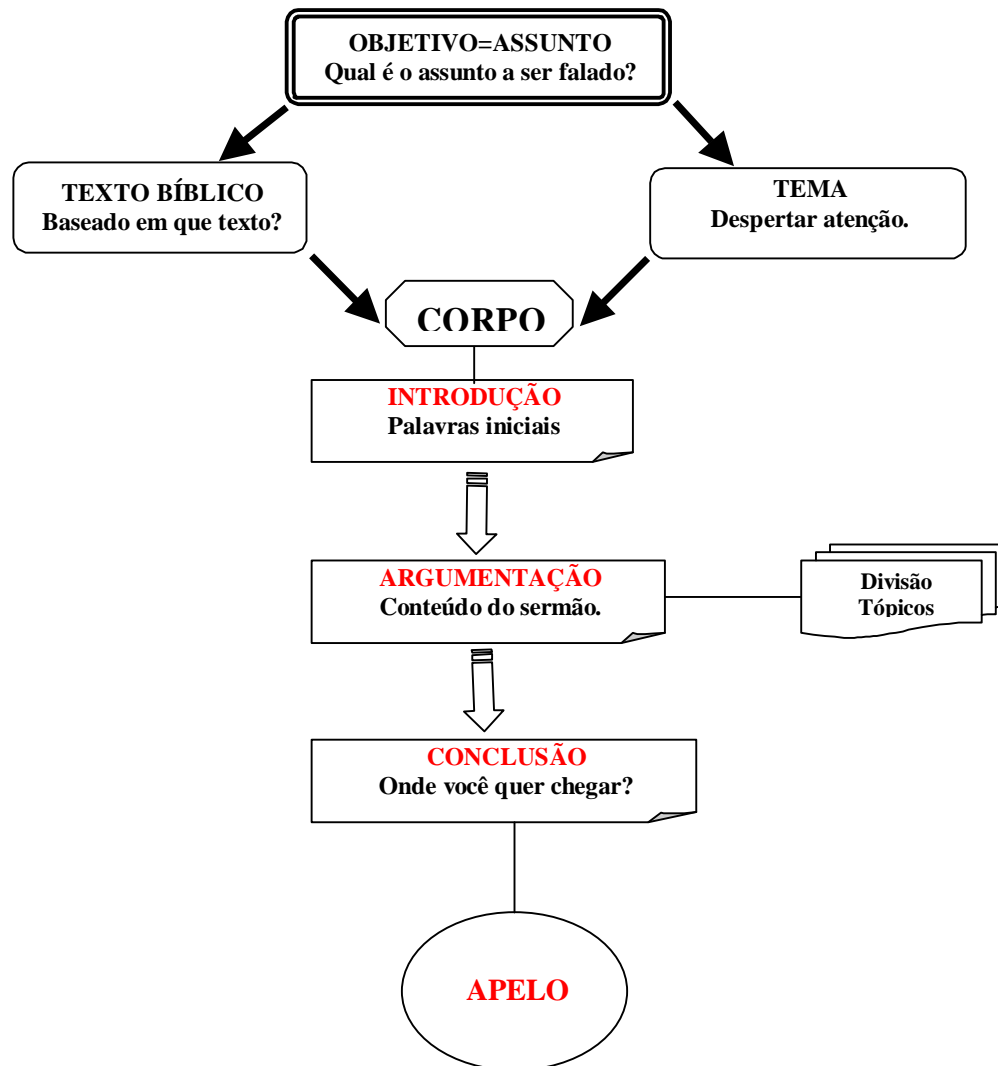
OBJETIVO=ASSUNTO
Qual é o assunto a ser falado?

TEXTO BÍBLICO
Baseado em que texto?

TEMA
Despertar atenção.

CORPO

INTRODUÇÃO
Palavras iniciais

ARGUMENTAÇÃO
Conteúdo do sermão.

Divisão
Tópicos

CONCLUSÃO
Onde você quer chegar?

APELO